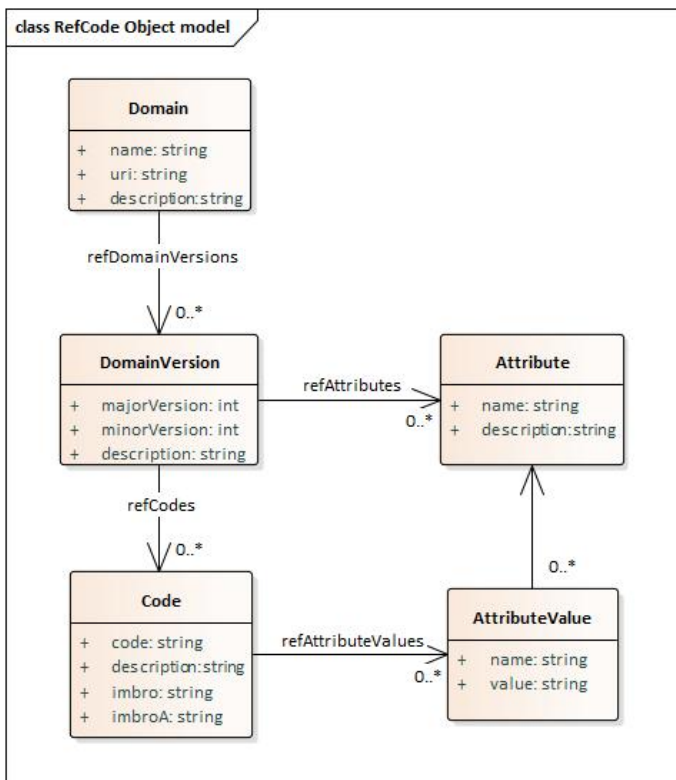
class RefCode Object model

Domain

+ name: string
+ uri: string
+ description:string

refDomainVersions

0..*

DomainVersion

+ majorVersion: int
+ minorVersion: int
+ description: string

refAttributes

0..*

Attribute

+ name: string
+ description:string

refCodes

0..*

0..*

Code

+ code: string
+ description:string
+ imbro: string
+ imbroA: string

refAttributeValues

0..*

AttributeValue

+ name: string
+ value: string